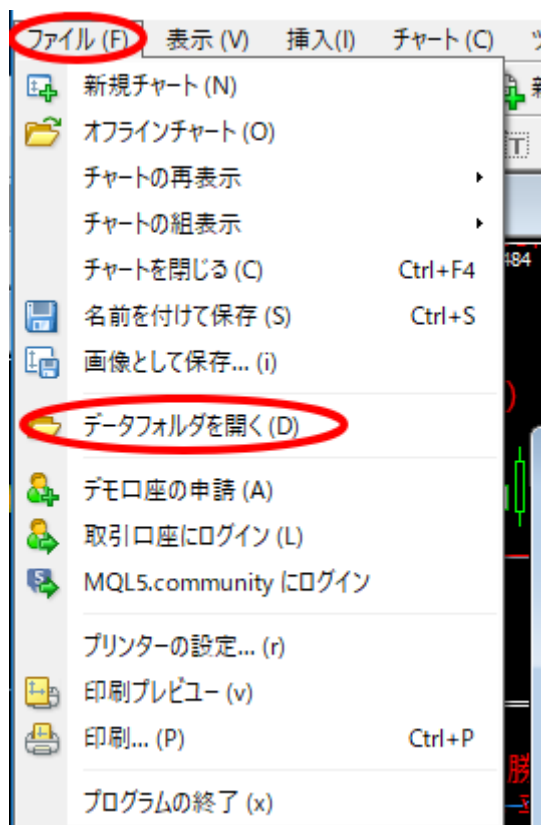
ファイル (F)　表示 (V)　挿入(I)　チャート (C)

新規チャート (N)
オフラインチャート (O)
チャートの再表示
チャートの組表示
チャートを閉じる (C)　Ctrl+F4
名前を付けて保存 (S)　Ctrl+S
画像として保存... (i)
データフォルダを開く (D)
デモ口座の申請 (A)
取引口座にログイン (L)
MQL5.community にログイン
プリンターの設定... (r)
印刷プレビュー (v)
印刷... (P)　Ctrl+P
プログラムの終了 (x)